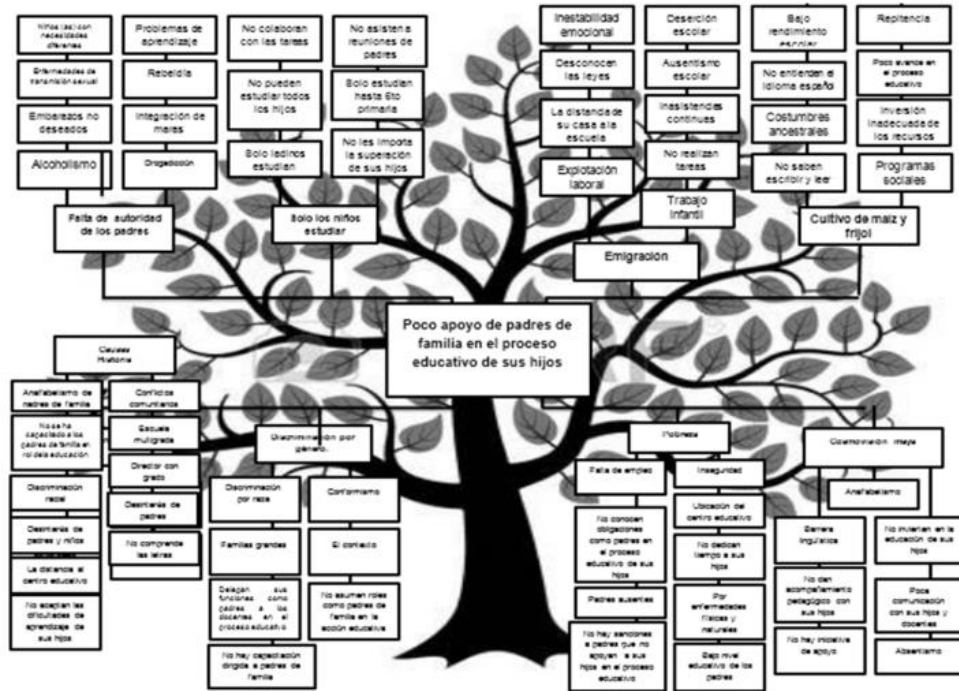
Niños (as) con necesidades diferentes

Enfermedades de transmisión sexual

Embarazos no deseados

Alcoholismo

Problemas de aprendizaje

Rebeldía

Integración de maras

Drogadicción

No colaboran con las tareas

No pueden estudiar todos los hijos

Solo ladinos estudian

No asisten a reuniones de padres

Solo estudian hasta 6to primaria

No les importa la superación de sus hijos

Falta de autoridad de los padres

Solo los niños estudiar

Inestabilidad emocional

Desconocen las leyes

La distancia de su casa a la escuela

Explotación laboral

Deserción escolar

Ausentismo escolar

Inasistencias continuas

No realizan tareas

Trabajo infantil

Emigración

Bajo rendimiento escolar

No entienden el idioma español

Costumbres ancestrales

No saben escribir y leer

Repitencia

Poco avance en el proceso educativo

Inversión inadecuada de los recursos

Programas sociales

Cultivo de maíz y frijol

Poco apoyo de padres de familia en el proceso educativo de sus hijos

Clases Historia

Analfabetismo de padres de familia

No se ha capacitado a los padres de familia en rol de la educación

Discriminación racial

Desinterés de padres y niños

La distancia al centro educativo

No aceptan las dificultades de aprendizaje de sus hijos

Conflictos comunitarios

Escuela multigrado

Director con grado

Desinterés de padres

No comprende las letras

Discriminación por género.

Discriminación por raza

Familias grandes

Delegan sus funciones como padres a los docentes en el proceso educativo

No hay capacitación dirigida a padres de familia

Conformismo

El contexto

No asumen roles como padres de familia en la acción educativa

Pobreza

Falta de empleo

No conocen obligaciones como padres en el proceso educativo de sus hijos

Padres ausentes

No hay sanciones a padres que no apoyan a sus hijos en el proceso educativo

Inseguridad

Ubicación del centro educativo

No dedican tiempo a sus hijos

Por enfermedades físicas y naturales

Bajo nivel educativo de los padres

Comunicación maya

Analfabetismo

Barrera lingüística

No dan acompañamiento pedagógico con sus hijos

No hay iniciativa de apoyo

No invierten en la educación de sus hijos

Poca comunicación con sus hijos y docentes

Ausentismo